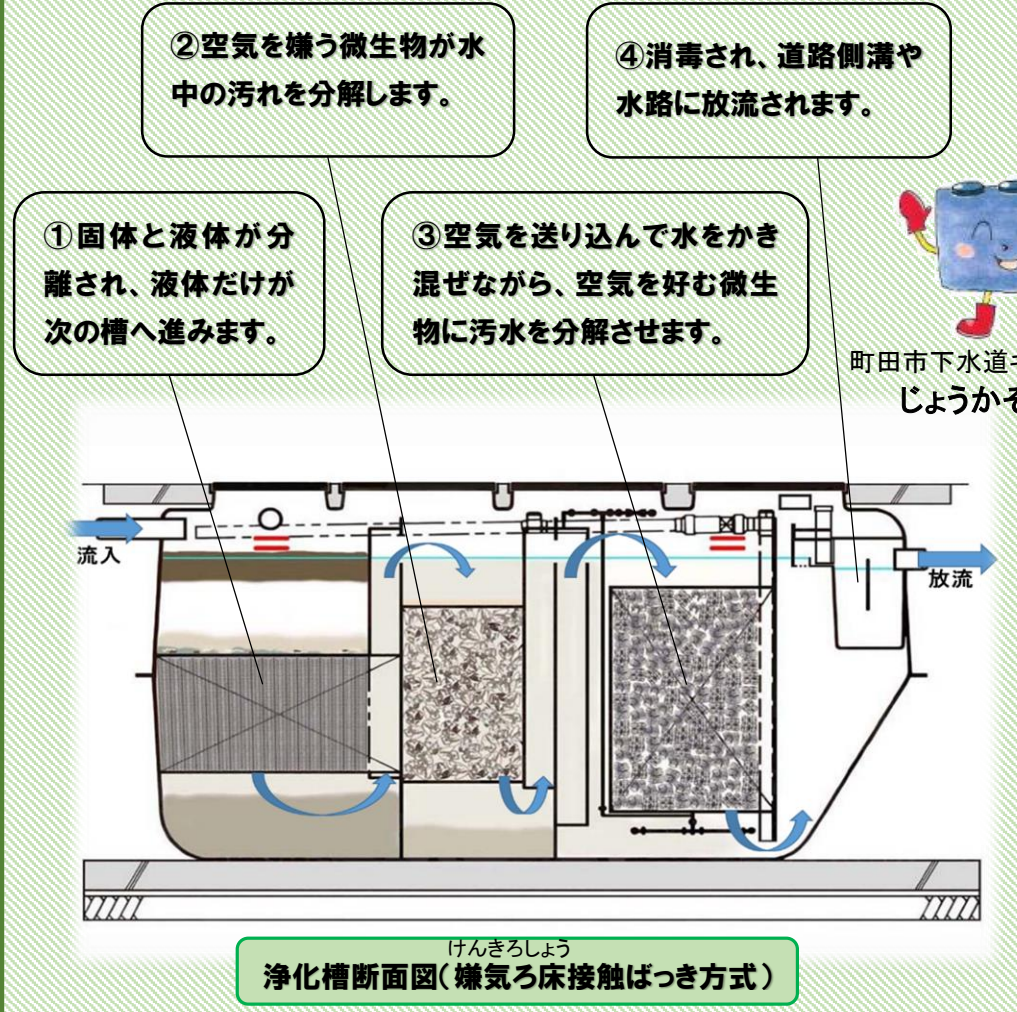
②空気を嫌う微生物が水中の汚れを分解します。

④消毒され、道路側溝や水路に放流されます。

①固体と液体が分離され、液体だけが次の槽へ進みます。

③空気を送り込んで水をかき混ぜながら、空気を好む微生物に汚水を分解させます。

町田市下水道キ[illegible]
じょうかそ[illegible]

流入

放流

けんきろしょう
浄化槽断面図（嫌気ろ床接触ばっき方式）